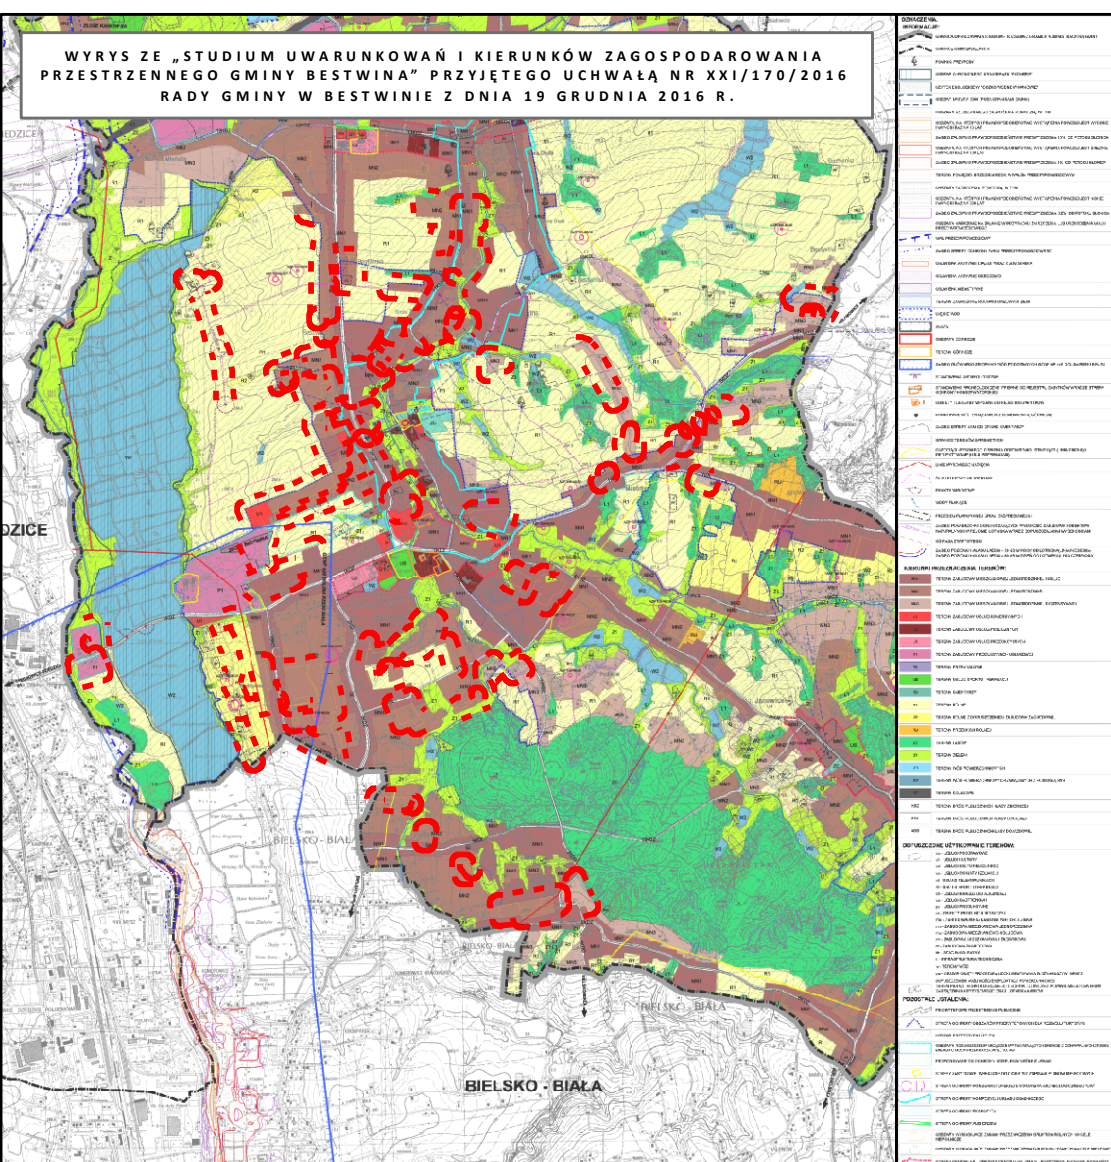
WYRYS ZE „STUDIUM UWARUNKOWAŃ I KIERUNKÓW ZAGOSPODAROWANIA PRZESTRZENNEGO GMINY BESTWINA" PRZYJĘTEGO UCHWAŁĄ NR XXI/170/2016 RADY GMINY W BESTWINIE Z DNIA 19 GRUDNIA 2016 R.

DZICE

BIELSKO - BIAŁA

BIELSKO - BIAŁA

BIELSKO - BIAŁA

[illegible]